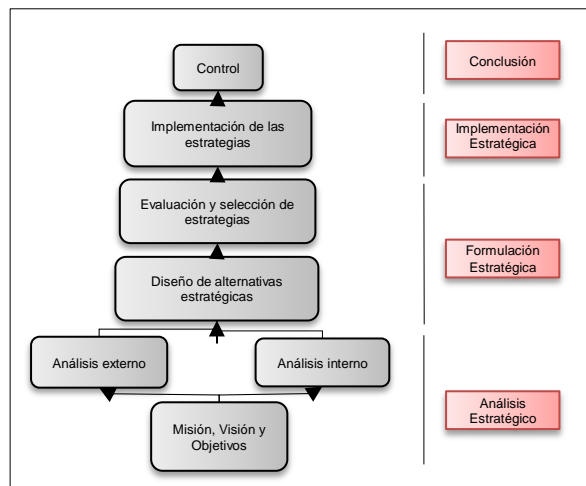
Control

Conclusión

Implementación de las estrategias

Implementación Estratégica

Evaluación y selección de estrategias

Diseño de alternativas estratégicas

Formulación Estratégica

Análisis externo

Análisis interno

Misión, Visión y Objetivos

Análisis Estratégico